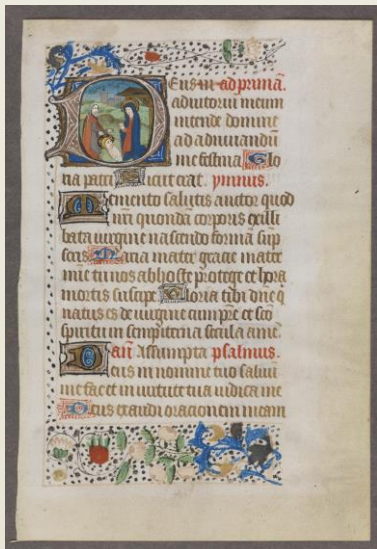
Deus in adiutorium meum intende. Domine ad adiuvandum me festina. Gloria patri. Sicut erat. ympnus.

Memento salutis auctor quod nostri quondam corporis ex illibata virgine nascendo formam sumpseris. Maria mater gratie mater misericordie tu nos ab hoste protege et hora mortis suscipe. Gloria tibi domine qui natus es de virgine cum patre et sancto spiritu in sempiterna secula amen.

Aña. Assumpta. psalmus.

Deus in nomine tuo salvum me fac et in virtute tua iudica me. Deus exaudi orationem meam